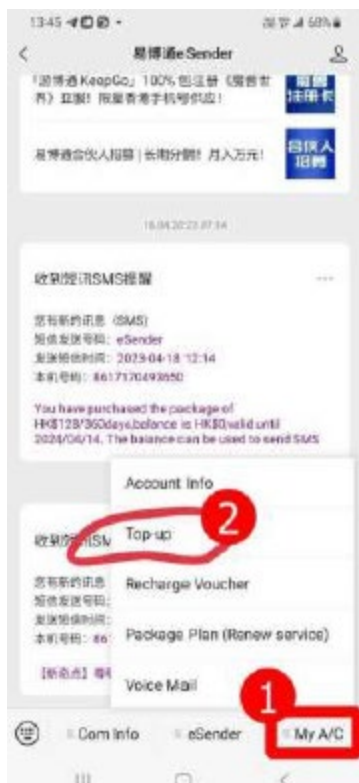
13:45

<
易博通eSender

「遊博通 KeepGo」100% 包注册《随香计划》旺腳! 限量香港手机号供应!

易博通合伙人招募 | 长期分佣! 月入万元!

合伙人招募

18.04.2023 07:14

收到短讯SMS提醒

您有新的讯息 (SMS)
短信发送号码: eSender
发送短信时间: 2023-04-18 12:14
本机号码: 8617170493850

You have purchased the package of HK$128/360days,balance is HK$0,valid until 2024/04/14. The balance can be used to send SMS

收到短讯SMS

您有新的讯息
短信发送号码:
发送短信时间:
本机号码: 86

[新产品] 睇

Account Info

Top-up

2

Recharge Voucher

Package Plan (Renew service)

Voice Mail

1

Com Info

eSender

My A/C